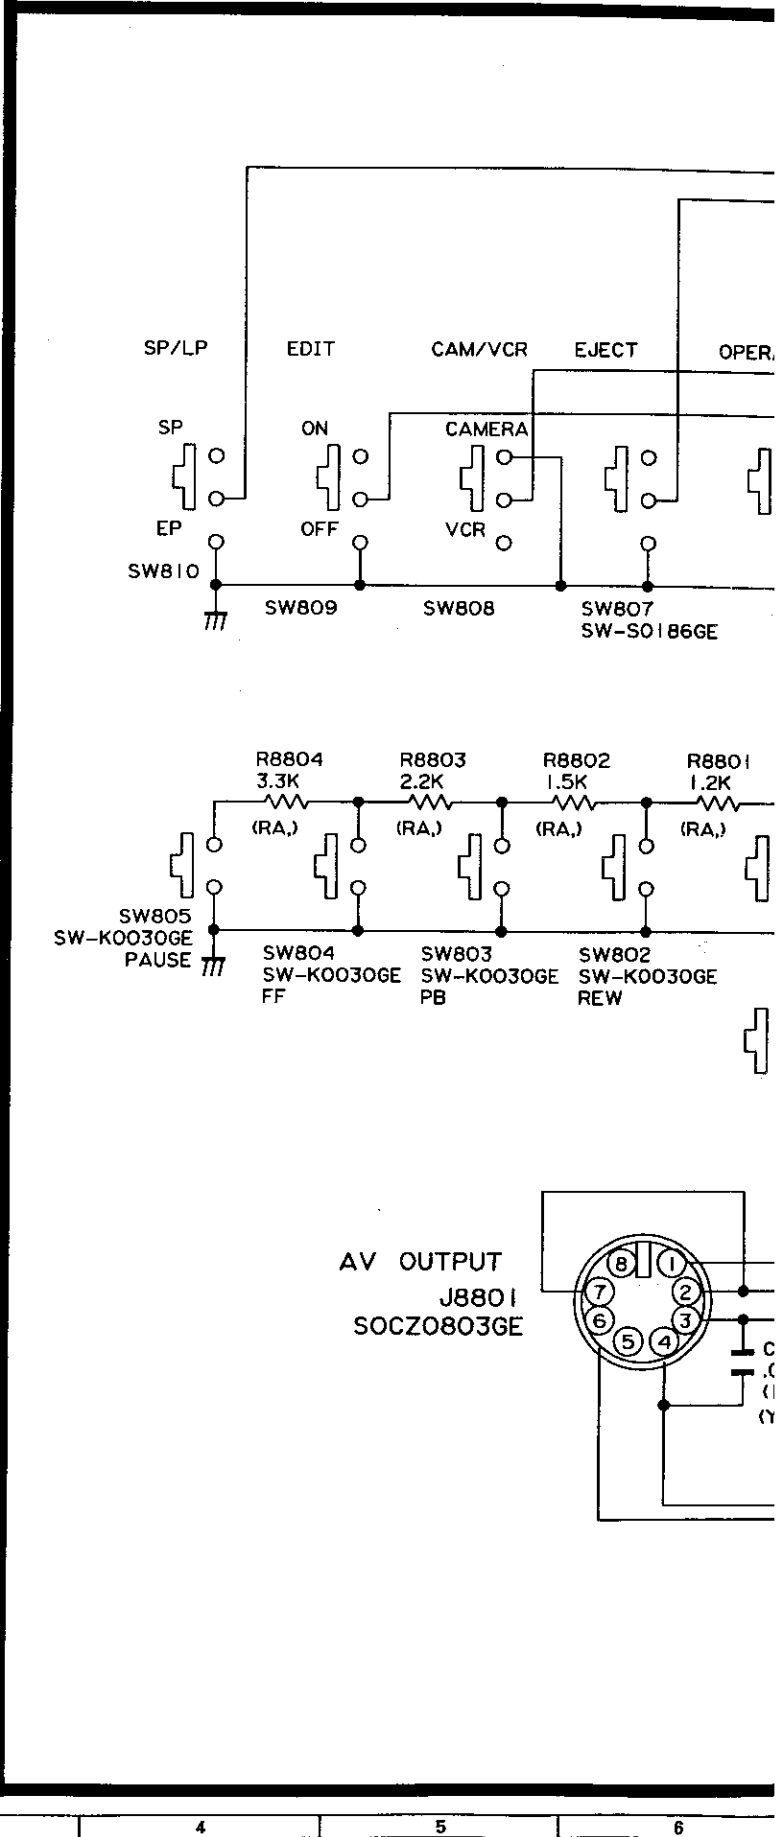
SP/LP EDIT CAM/VCR EJECT OPER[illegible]

SP ON CAMERA

EP OFF VCR

SW810

SW809 SW808 SW807 SW-S0186GE

R8804 3.3K (RA,)
R8803 2.2K (RA,)
R8802 1.5K (RA,)
R8801 1.2K (RA,)

SW805 SW-K0030GE PAUSE

SW804 SW-K0030GE FF

SW803 SW-K0030GE PB

SW802 SW-K0030GE REW

AV OUTPUT J8801 SOCZ0803GE

8 1 7 2 6 3 5 4

C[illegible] .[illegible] ([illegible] (Y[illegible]

4 5 6